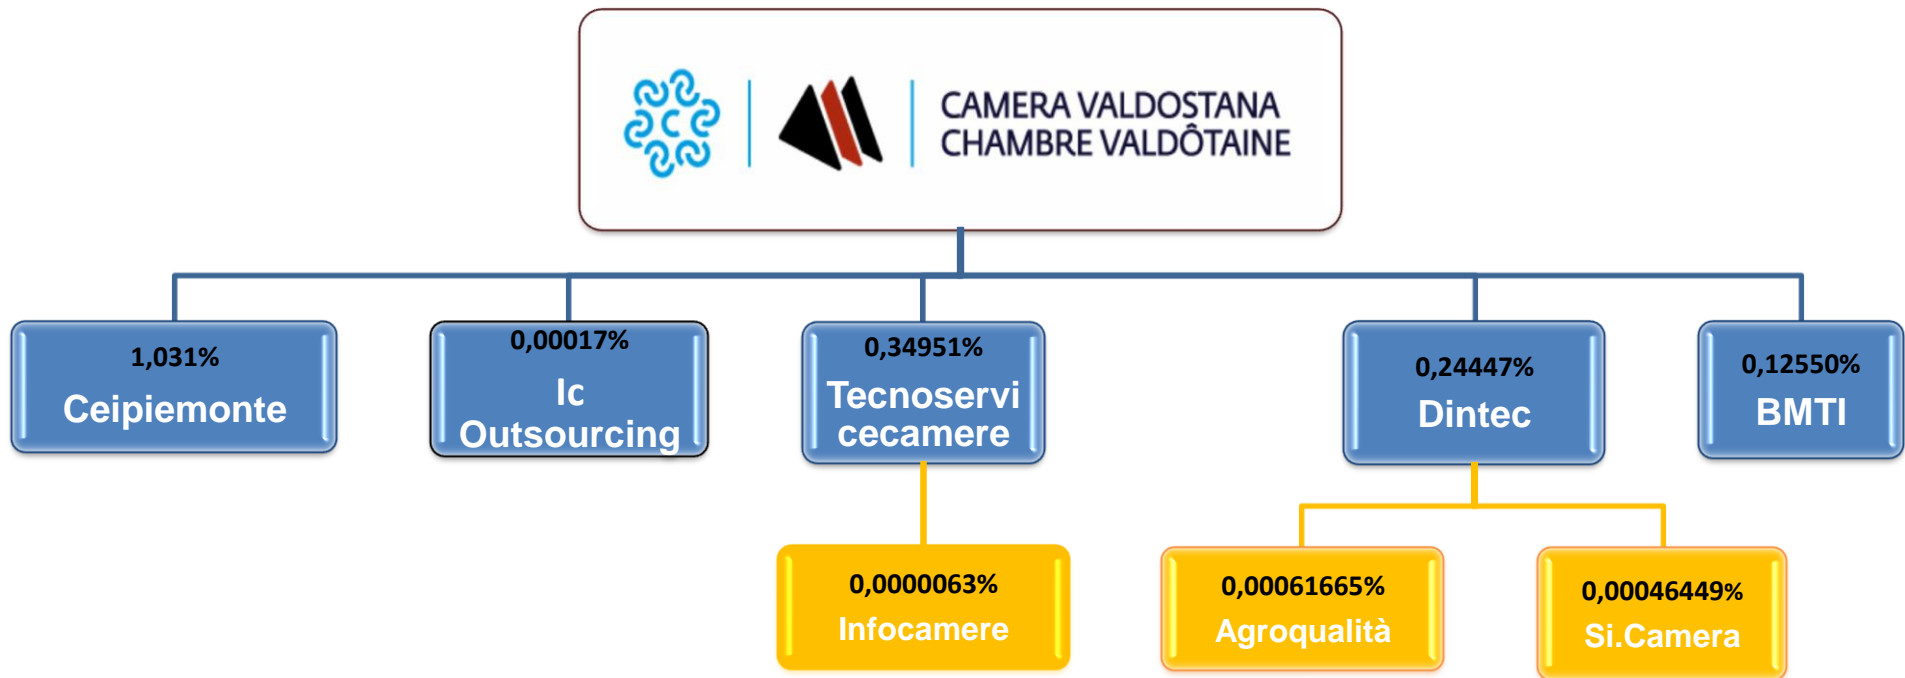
CAMERA VALDOSTANA
CHAMBRE VALDÔTAINE

1,031%
Ceipiemonte

0,00017%
Ic Outsourcing

0,34951%
Tecnoservi cecamere

0,24447%
Dintec

0,12550%
BMTI

0,0000063%
Infocamere

0,00061665%
Agroqualità

0,00046449%
Si.Camera